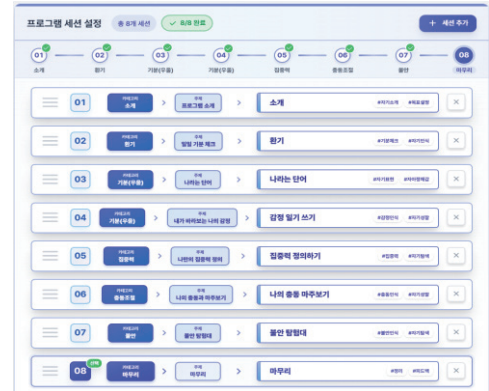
프로그램 세션 설정 총 8개 세션 8/8 완료 + 세션 추가

01 소개
02 환기
03 기분(우울)
04 기분(우울)
05 집중력
06 충동조절
07 불안
08 마무리

| | | | | | |
|---|---|---|---|---|---|
| 01 | 카테고리 소개 | 주제 프로그램 소개 | 소개 | #자기소개 #목표설정 | × |
| 02 | 카테고리 환기 | 주제 일일 기분 체크 | 환기 | #기분체크 #자기인식 | × |
| 03 | 카테고리 기분(우울) | 주제 나라는 단어 | 나라는 단어 | #자기표현 #자아정체감 | × |
| 04 | 카테고리 기분(우울) | 주제 내가 바라보는 나의 감정 | 감정 일기 쓰기 | #감정인식 #자기성찰 | × |
| 05 | 카테고리 집중력 | 주제 나만의 집중력 정의 | 집중력 정의하기 | #집중력 #자기탐색 | × |
| 06 | 카테고리 충동조절 | 주제 나의 충동과 마주보기 | 나의 충동 마주보기 | #충동인식 #자기성찰 | × |
| 07 | 카테고리 불안 | 주제 불안 탐험대 | 불안 탐험대 | #불안인식 #자기탐색 | × |
| 08 | 선택 카테고리 마무리 | 주제 마무리 | 마무리 | #정리 #회고계획 | × |